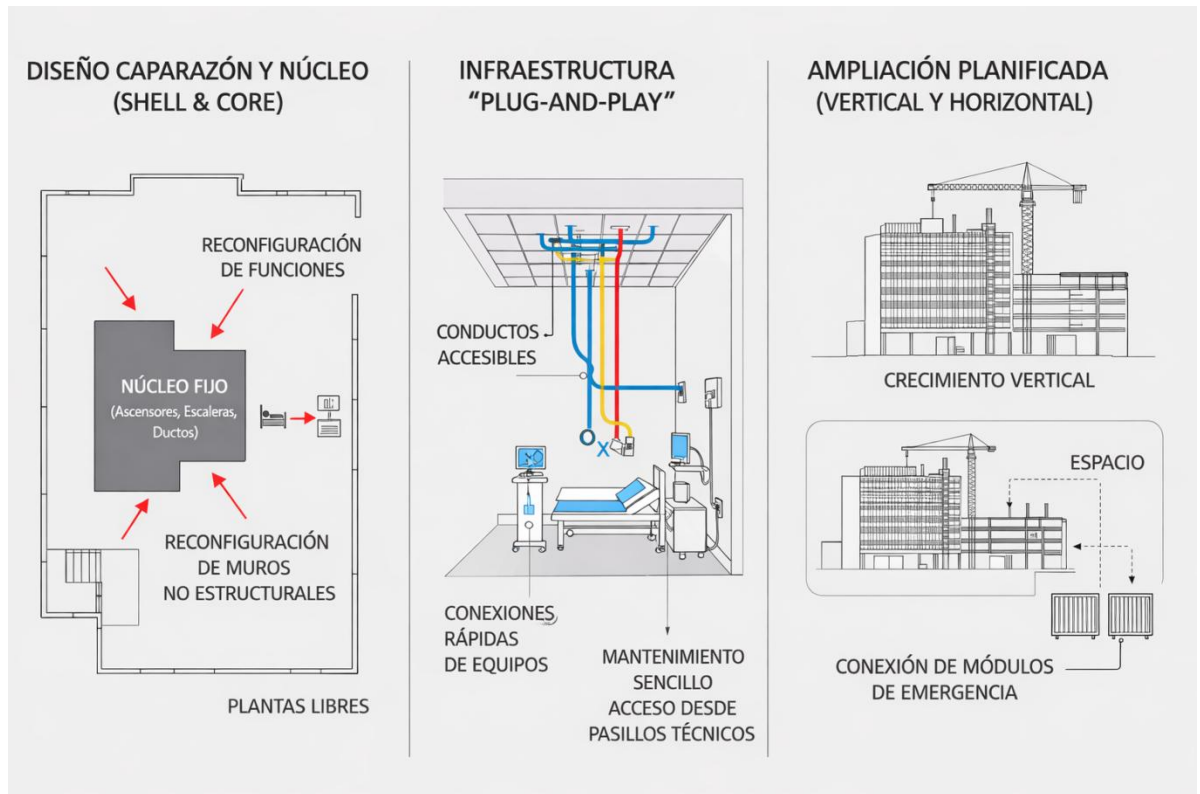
DISEÑO CAPARAZÓN Y NÚCLEO
(SHELL & CORE)

RECONFIGURACIÓN
DE FUNCIONES

NÚCLEO FIJO
(Ascensores, Escaleras, Ductos)

RECONFIGURACIÓN
DE MUROS
NO ESTRUCTURALES

PLANTAS LIBRES

INFRAESTRUCTURA
"PLUG-AND-PLAY"

CONDUCTOS
ACCESIBLES

O X

CONEXIONES
RÁPIDAS
DE EQUIPOS

MANTENIMIENTO
SENCILLO
ACCESO DESDE
PASILLOS TÉCNICOS

AMPLIACIÓN PLANIFICADA
(VERTICAL Y HORIZONTAL)

CRECIMIENTO VERTICAL

ESPACIO

CONEXIÓN DE MÓDULOS
DE EMERGENCIA